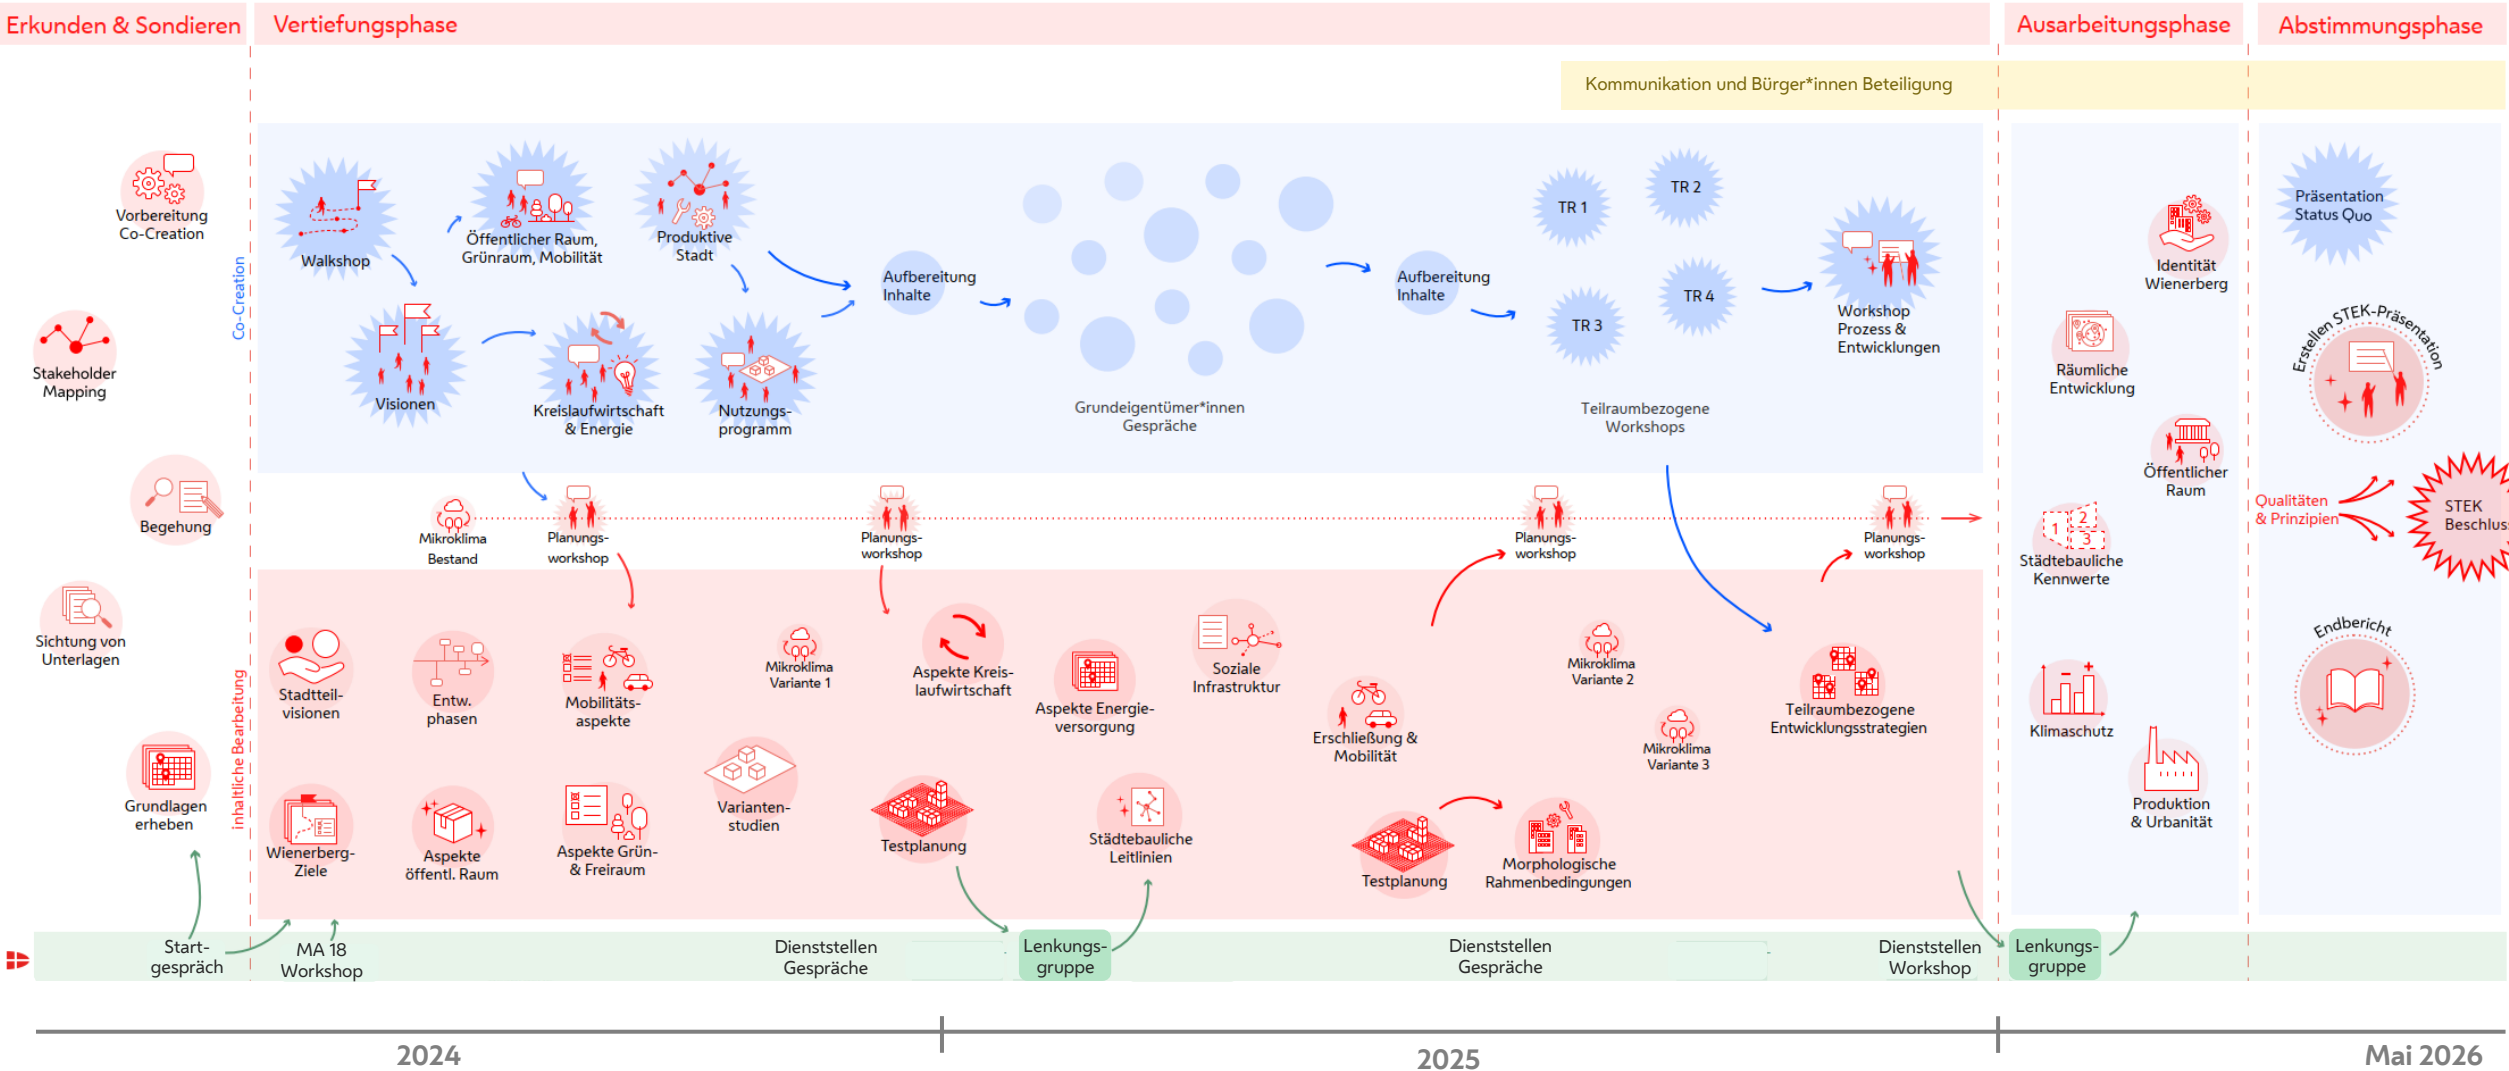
Erkunden & Sondieren

Vertiefungsphase

Ausarbeitungsphase

Abstimmungsphase

Kommunikation und Bürger*innen Beteiligung

Vorbereitung Co-Creation

Stakeholder Mapping

Begehung

Sichtung von Unterlagen

Grundlagen erheben

Co-Creation

inhaltliche Bearbeitung

Walkshop

Öffentlicher Raum, Grünraum, Mobilität

Produktive Stadt

Visionen

Kreislaufwirtschaft & Energie

Nutzungs-programm

Aufbereitung Inhalte

Grundeigentümer*innen Gespräche

Aufbereitung Inhalte

TR 1

TR 2

TR 3

TR 4

Teilraumbezogene Workshops

Workshop Prozess & Entwicklungen

Mikroklima Bestand

Planungs-workshop

Planungs-workshop

Planungs-workshop

Planungs-workshop

Stadtteil-visionen

Entw. phasen

Mobilitäts-aspekte

Mikroklima Variante 1

Aspekte Kreis-laufwirtschaft

Aspekte Energie-versorgung

Soziale Infrastruktur

Erschließung & Mobilität

Mikroklima Variante 2

Mikroklima Variante 3

Teilraumbezogene Entwicklungsstrategien

Wienerberg-Ziele

Aspekte öffentl. Raum

Aspekte Grün- & Freiraum

Varianten-studien

Testplanung

Städtebauliche Leitlinien

Testplanung

Morphologische Rahmenbedingungen

Identität Wienerberg

Räumliche Entwicklung

Öffentlicher Raum

Städtebauliche Kennwerte

Klimaschutz

Produktion & Urbanität

Präsentation Status Quo

Erstellen STEK-Präsentation

Qualitäten & Prinzipien

STEK Beschlus

Endbericht

Start-gespräch

MA 18 Workshop

Dienststellen Gespräche

Lenkungs-gruppe

Dienststellen Gespräche

Dienststellen Workshop

Lenkungs-gruppe

2024

2025

Mai 2026